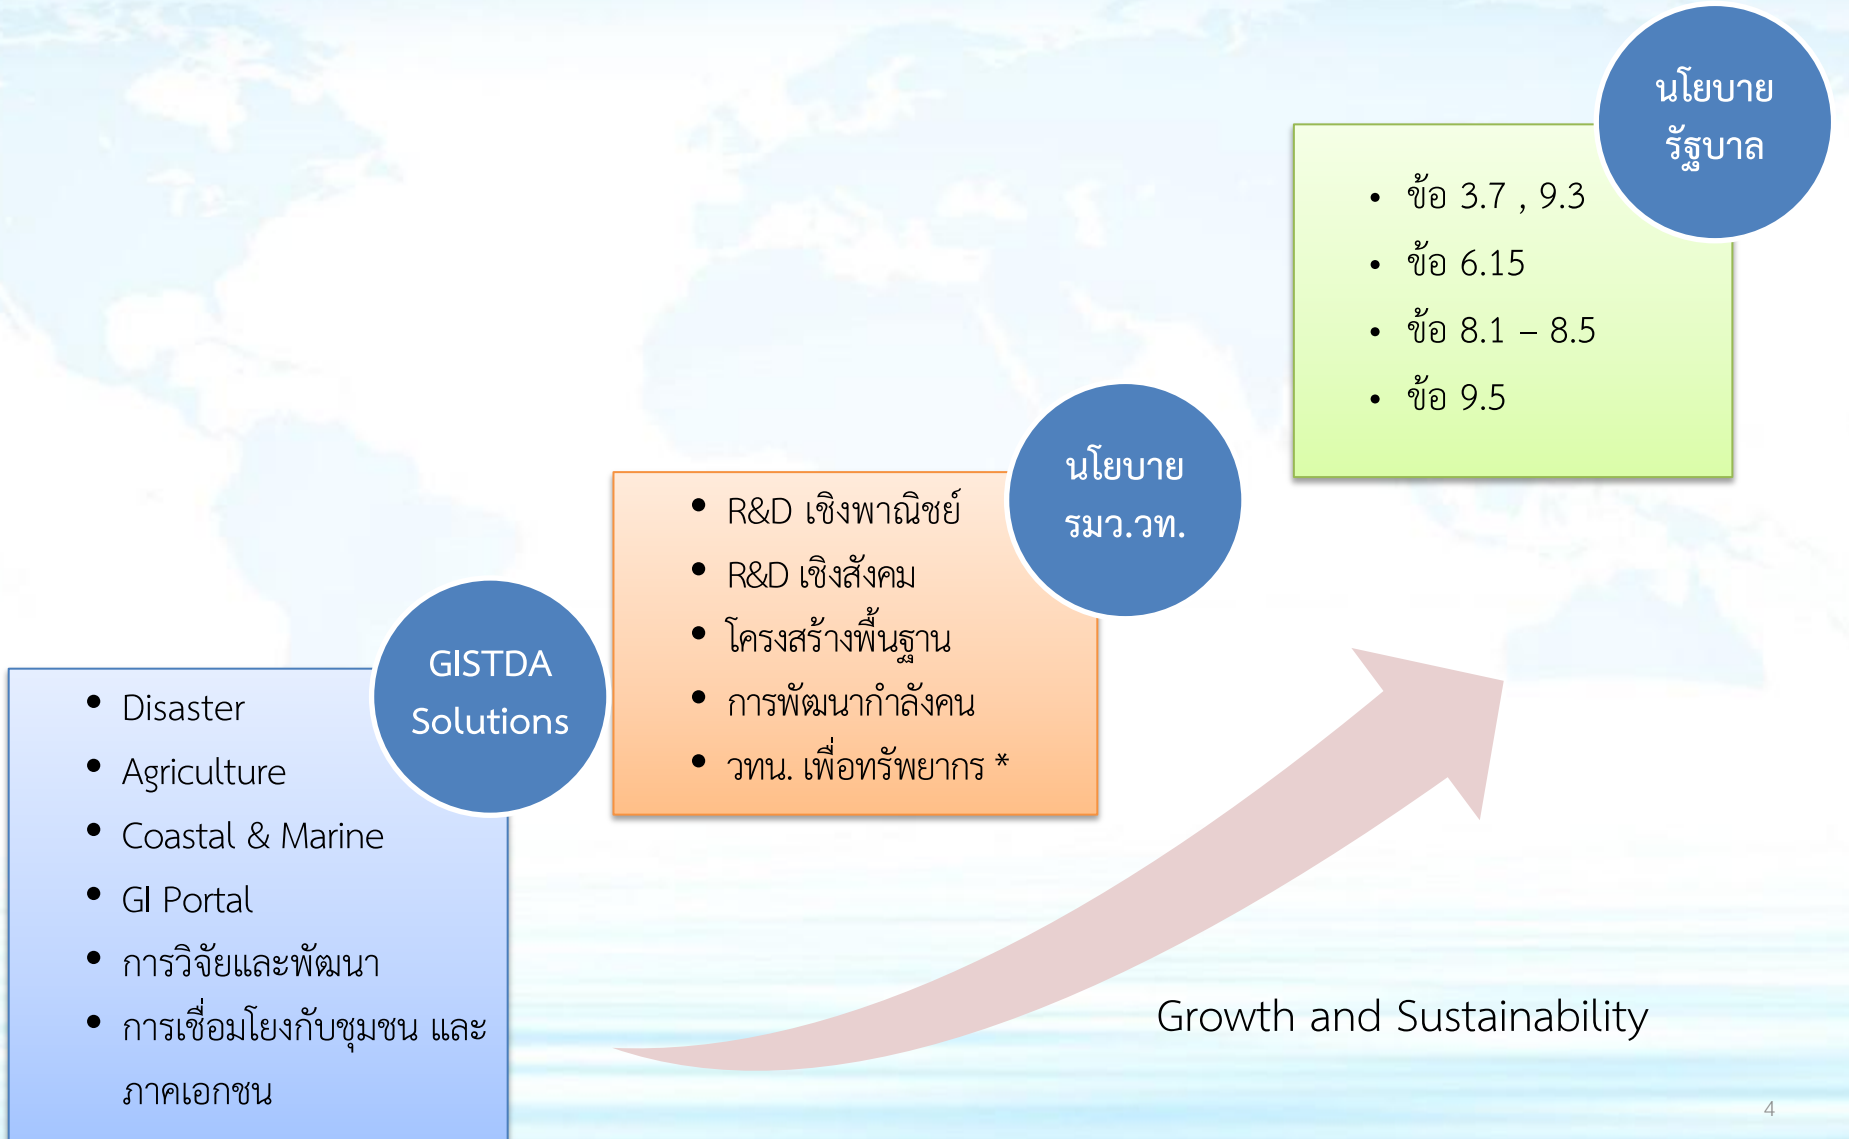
นโยบาย
รัฐบาล

- ข้อ 3.7 , 9.3
- ข้อ 6.15
- ข้อ 8.1 – 8.5
- ข้อ 9.5

นโยบาย
รมว.วท.

- R&D เชิงพาณิชย์
- R&D เชิงสังคม
- โครงสร้างพื้นฐาน
- การพัฒนากำลังคน
- วทน. เพื่อทรัพยากร *

GISTDA
Solutions

- Disaster
- Agriculture
- Coastal & Marine
- GI Portal
- การวิจัยและพัฒนา
- การเชื่อมโยงกับชุมชน และภาคเอกชน

Growth and Sustainability

4